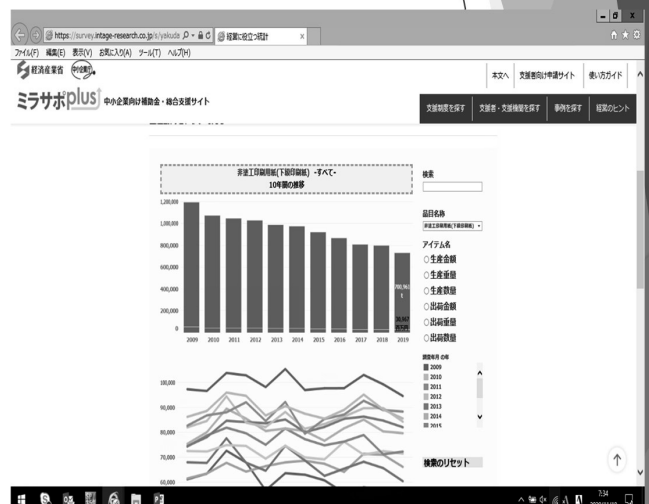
https://survey.intage-research.co.jp/a/yakuda
経営に役立つ統計
ファイル(F) 編集(E) 表示(V) お気に入り(A) ツール(T) ヘルプ(H)
経済産業省 中小企業庁
ミラサポplus 中小企業向け補助金・総合支援サイト
本文へ 支援者向け申請サイト 使い方ガイド
支援制度を探す 支援者・支援機関を探す 事例を探す 経営のヒント

非塗工印刷用紙(下級印刷紙) -すべて-
10年間の推移

1,200,000
1,000,000
800,000
600,000
400,000
200,000
0
2009 2010 2011 2012 2013 2014 2015 2016 2017 2018 2019
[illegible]
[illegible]

100,000
90,000
80,000
70,000
60,000

検索
品目名称
非塗工印刷用紙(下級印刷紙)
アイテム名
○生産金額
○生産重量
○生産数量
○出荷金額
○出荷重量
○出荷数量
調査年月 の年
2009
2010
2011
2012
2013
2014
2015
検索のリセット

7:34